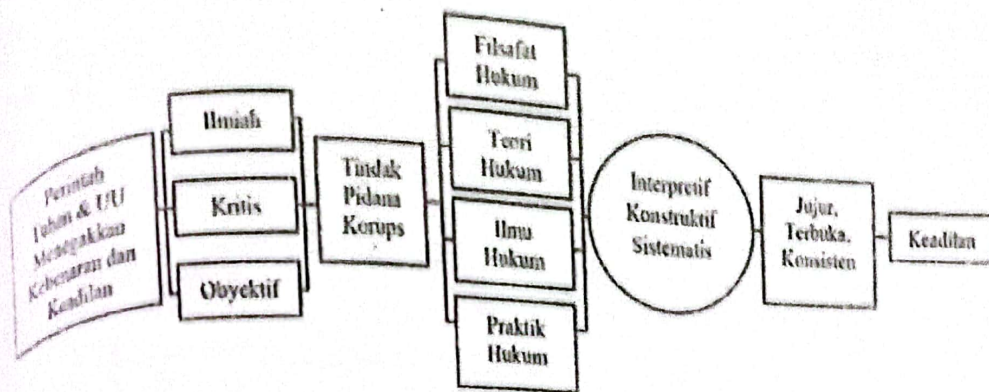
Perintah Tuhan & UU Menegakkan Kebenaran dan Keadilan

Ilmiah

Kritis

Obyektif

Tindak Pidana Korups

Filsafat Hukum

Teori Hukum

Ilmu Hukum

Praktik Hukum

Interpretif Konstruktif Sistematis

Jujur, Terbuka, Konsisten

Keadilan